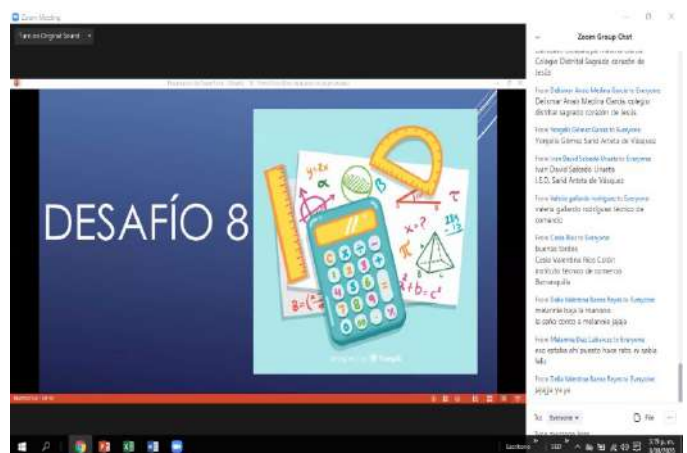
Zoom Meeting

Turn on Original Sound

DESAFÍO 8

$y=kx$

$\alpha$

$\pi$

$\tau$

$x^2$

$a^2+b^2=c^2$

Zoom Group Chat

Colegio Distrital Sagrado corazón de Jesús

From Delcimar Araújo Medina García to Everyone:
Delcimar Araújo Medina García colegio distrital sagrado corazón de Jesús

From Yorgelis Gómez Sarid to Everyone:
Yorgelis Gómez Sarid Arteta de Vásquez

From Ivan David Salcedo Uriarte to Everyone:
Ivan David Salcedo Uriarte
I.E.D. Sarid Arteta de Vásquez

From Valeria gallardo rodríguez to Everyone:
valeria gallardo rodríguez técnico de comercio

From Cosio Rocío to Everyone:
buenas tardes
Cosio Valembra Rico Cosio
instituto técnico de comercio
Barranquilla

From Dalia Valentina Romero Reyes to Everyone:
mauricio baja la manano
la caño como a melanea jajaja

From Malamena Diaz Labrusca to Everyone:
eso estaba ahí puesto hace rato xv sabía lalo

From Dalia Valentina Romero Reyes to Everyone:
jajaja ya ya

To: Everyone
File

Escritorio
3:19 p.m.